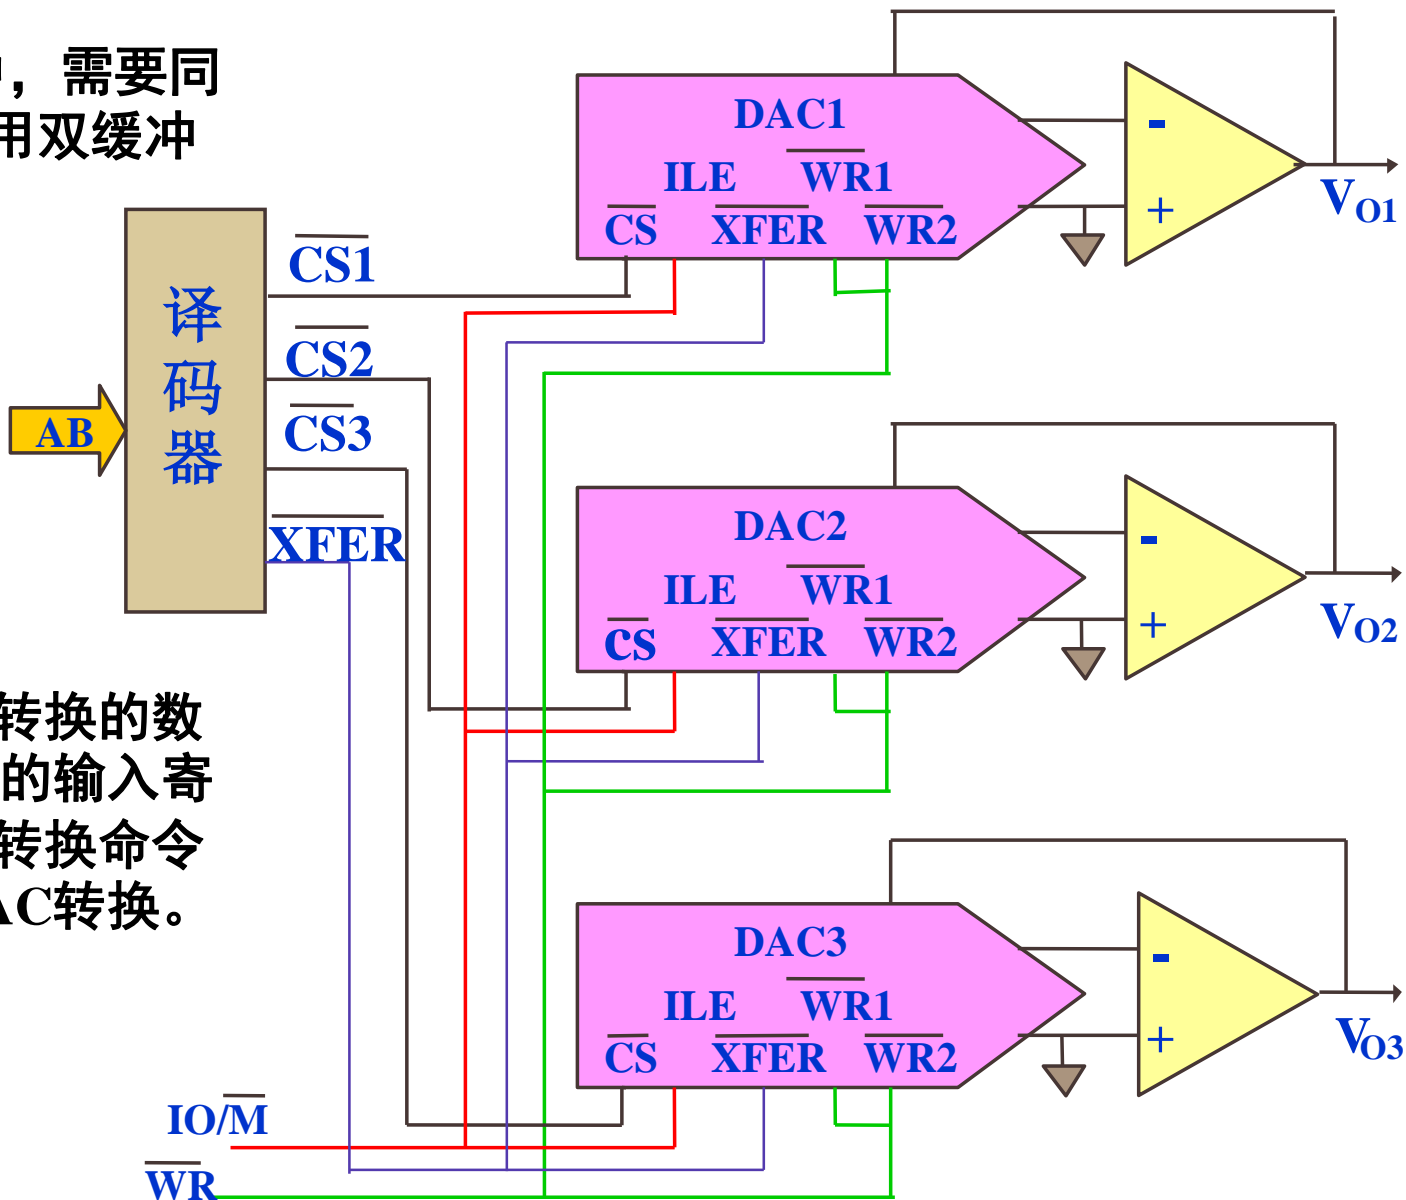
，需要同
用双缓冲

转换的数
的输入寄
转换命令
C转换。

译码器

AB

$\overline{CS1}$
$\overline{CS2}$
$\overline{CS3}$
$\overline{XFER}$

IO/$\overline{M}$
$\overline{WR}$

DAC1
ILE $\overline{WR1}$
$\overline{CS}$ $\overline{XFER}$ $\overline{WR2}$
-
+
$V_{O1}$

DAC2
ILE $\overline{WR1}$
$\overline{CS}$ $\overline{XFER}$ $\overline{WR2}$
-
+
$V_{O2}$

DAC3
ILE $\overline{WR1}$
$\overline{CS}$ $\overline{XFER}$ $\overline{WR2}$
-
+
$V_{O3}$